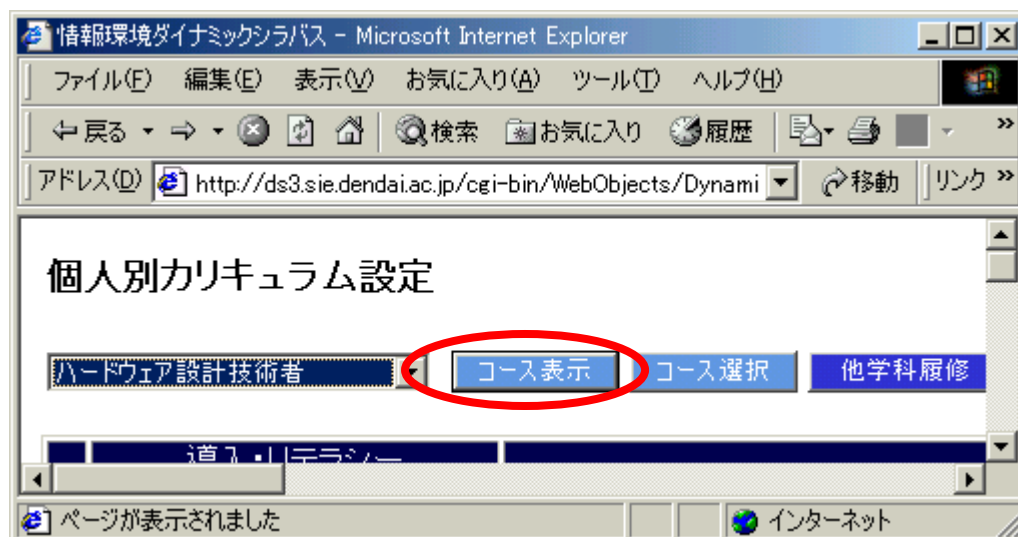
情報環境ダイナミックシラバス - Microsoft Internet Explorer

ファイル(F) 編集(E) 表示(V) お気に入り(A) ツール(T) ヘルプ(H)

戻る 検索 お気に入り 履歴

アドレス(D) http://ds3.sie.dendai.ac.jp/cgi-bin/WebObjects/Dynami 移動 リンク

個人別カリキュラム設定

ハードウェア設計技術者 コース表示 コース選択 他学科履修

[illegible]

ページが表示されました インターネット